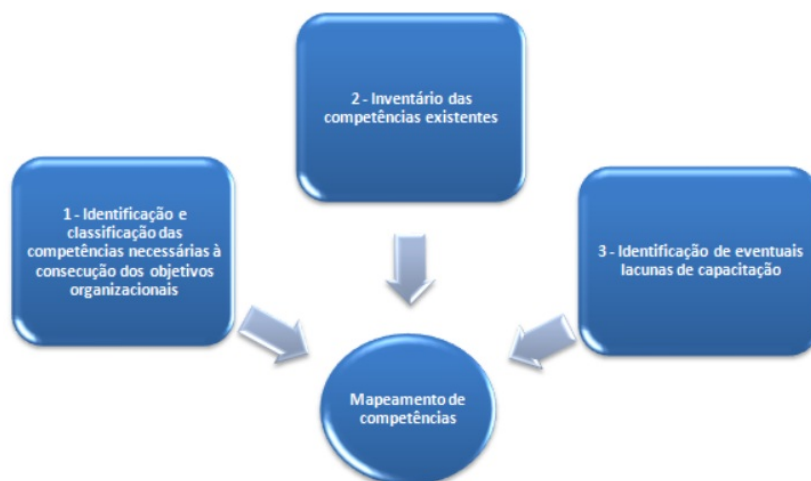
2 - Inventário das competências existentes

1 - Identificação e classificação das competências necessárias à consecução dos objetivos organizacionais

3 - Identificação de eventuais lacunas de capacitação

Mapeamento de competências